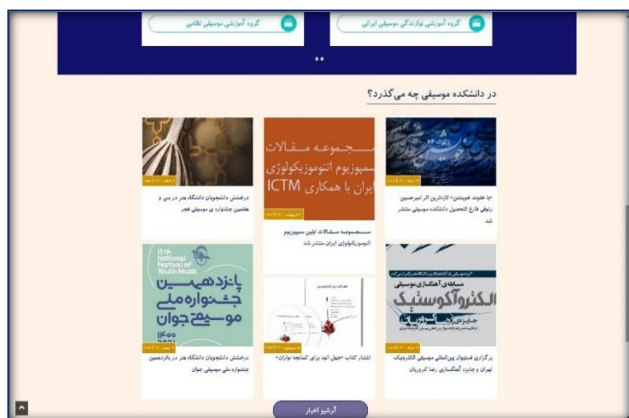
گروه آموزشی موسیقی نظامی

گروه آموزشی نوازندگی موسیقی ایرانی

در دانشکده موسیقی چه می‌گذرد؟

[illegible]

«با خلوت عشق» کنسرتی از امیرحسین ربانی فارغ التحصیل دانشکده موسیقی منتشر شد

مجموعه مقالات سمپوزیوم اتنوموزیکولوژی ایران با همکاری ICTM

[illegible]

مجموعه مقالات اولین سمپوزیوم اتنوموزیکولوژی ایران منتشر شد

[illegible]

درخشش دانشجویان دانشگاه هنر در بی و هفتمین جشنواره ی موسیقی فجر

مسابقه آهنگسازی موسیقی الکتروآکوستیک

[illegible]

برگزاری فستیوال بین‌المللی موسیقی الکترونیک تهران و جایزه آهنگسازی رضا کروبیان

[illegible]

انتشار کتاب «چهل اتود برای کمانچه نوازان»

15th National Festival of Youth Music

پانزدهمین جشنواره ملی موسیقی جوان

۱۴۰۰

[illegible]

درخشش دانشجویان دانشگاه هنر در پانزدهمین جشنواره ملی موسیقی جوان

آرشیو اخبار